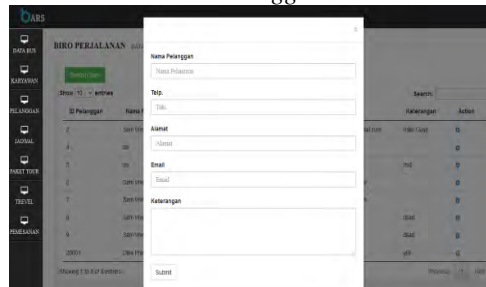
BARS

DATA BUS

KARYAWAN

PELANGGAN

JADWAL

PAKET TOUR

TRAVEL

PEMESANAN

BIRO PERJALANAN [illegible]

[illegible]

Show 10 entries

Search:

| ID Pelanggan | Nama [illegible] | | Keterangan | Action |
|---|---|---|---|---|
| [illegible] | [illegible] | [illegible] | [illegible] | |
| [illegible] | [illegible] | | | |
| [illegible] | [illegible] | | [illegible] | |
| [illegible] | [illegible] | | | |
| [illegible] | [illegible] | | | |
| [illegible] | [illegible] | | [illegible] | |
| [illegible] | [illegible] | | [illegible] | |
| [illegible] | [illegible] | | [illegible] | |

Showing 1 to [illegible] entries

Previous 1 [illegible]

×

Nama Pelanggan

Nama Pelanggan

Telp.

Telp.

Alamat

Alamat

Email

Email

Keterangan

Submit